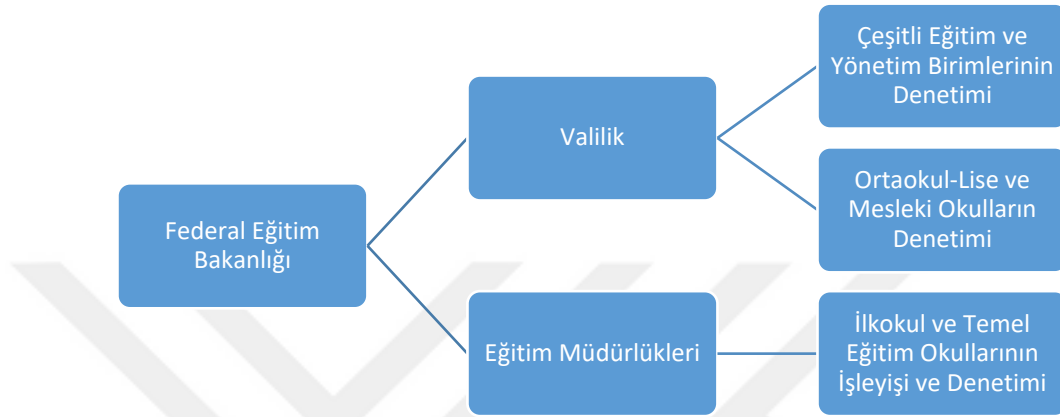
Federal Eğitim Bakanlığı

Valilik

Çeşitli Eğitim ve Yönetim Birimlerinin Denetimi

Ortaokul-Lise ve Mesleki Okulların Denetimi

Eğitim Müdürlükleri

İlkokul ve Temel Eğitim Okullarının İşleyişi ve Denetimi